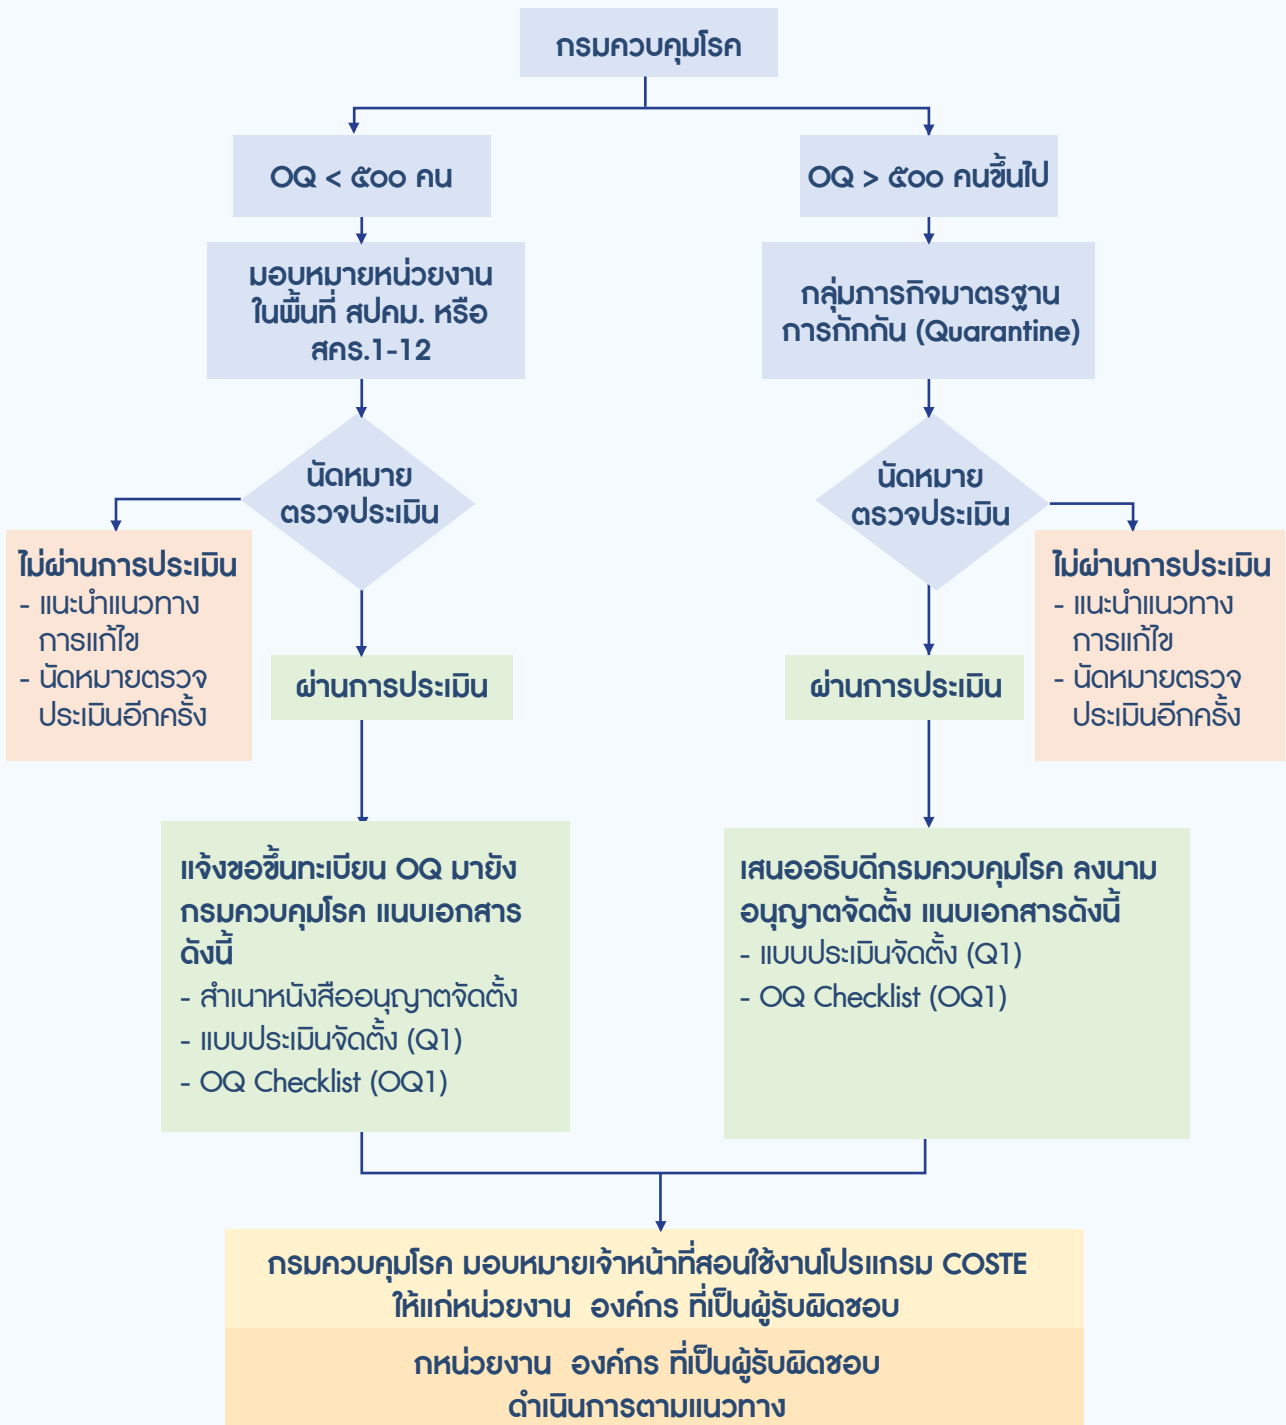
กรมควบคุมโรค

OQ < ๕๐๐ คน

OQ > ๕๐๐ คนขึ้นไป

มอบหมายหน่วยงานในพื้นที่ สปคม. หรือ สคร.1-12

กลุ่มภารกิจมาตรฐานการกักกัน (Quarantine)

นัดหมายตรวจประเมิน

นัดหมายตรวจประเมิน

ไม่ผ่านการประเมิน
- แนะนำแนวทางการแก้ไข
- นัดหมายตรวจประเมินอีกครั้ง

ผ่านการประเมิน

ผ่านการประเมิน

ไม่ผ่านการประเมิน
- แนะนำแนวทางการแก้ไข
- นัดหมายตรวจประเมินอีกครั้ง

แจ้งขอขึ้นทะเบียน OQ มายังกรมควบคุมโรค แนบเอกสารดังนี้
- สำเนาหนังสืออนุญาตจัดตั้ง
- แบบประเมินจัดตั้ง (Q1)
- OQ Checklist (OQ1)

เสนออธิบดีกรมควบคุมโรค ลงนามอนุญาตจัดตั้ง แนบเอกสารดังนี้
- แบบประเมินจัดตั้ง (Q1)
- OQ Checklist (OQ1)

กรมควบคุมโรค มอบหมายเจ้าหน้าที่สอนใช้งานโปรแกรม COSTE ให้แก่หน่วยงาน องค์กร ที่เป็นผู้รับผิดชอบ

กหน่วยงาน องค์กร ที่เป็นผู้รับผิดชอบ ดำเนินการตามแนวทาง